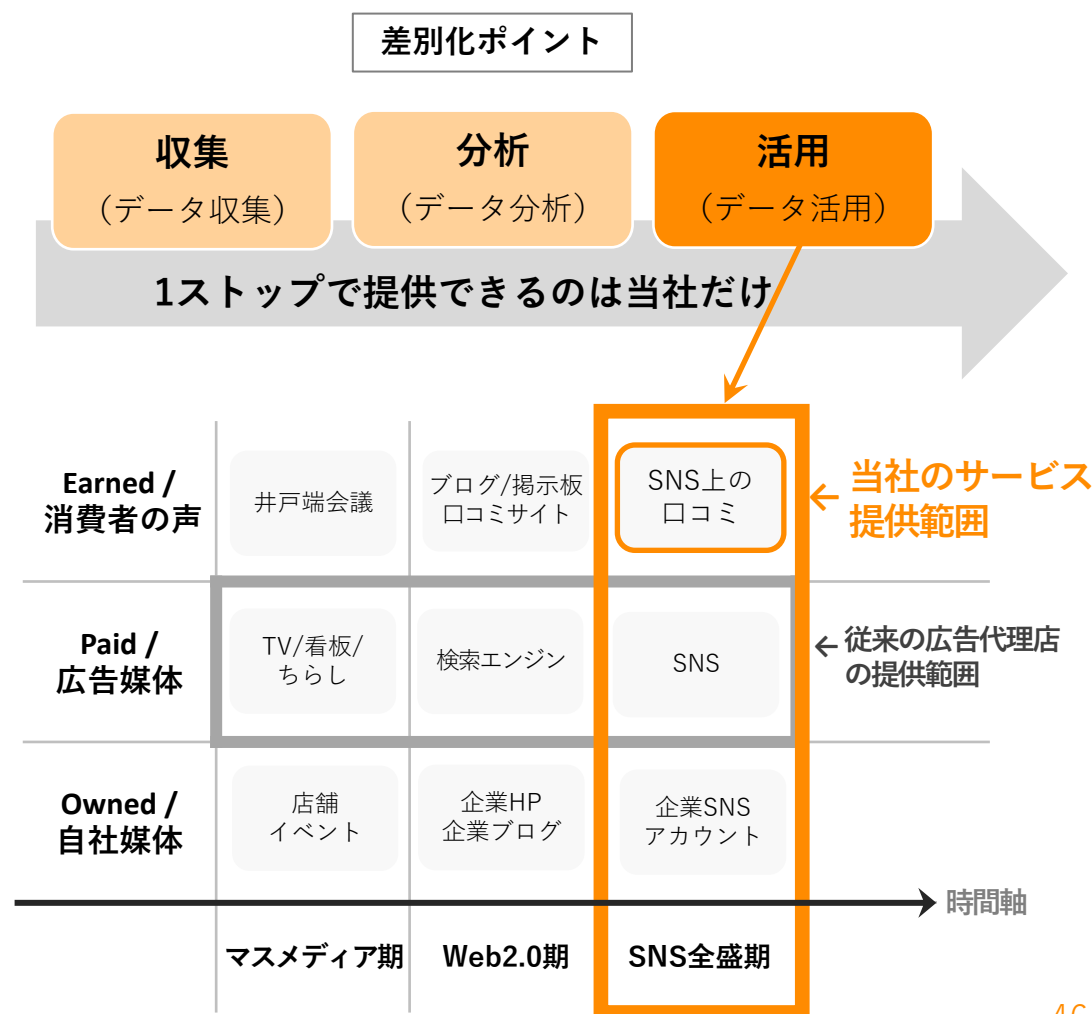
差別化ポイント

収集
（データ収集）

分析
（データ分析）

活用
（データ活用）

1ストップで提供できるのは当社だけ

| | | | |
|---|---|---|---|
| Earned / 消費者の声 | 井戸端会議 | ブログ/掲示板 口コミサイト | SNS上の 口コミ |
| Paid / 広告媒体 | TV/看板/ ちらし | 検索エンジン | SNS |
| Owned / 自社媒体 | 店舗 イベント | 企業HP 企業ブログ | 企業SNS アカウント |
| | マスメディア期 | Web2.0期 | SNS全盛期 |

当社のサービス提供範囲

従来の広告代理店の提供範囲

時間軸

46